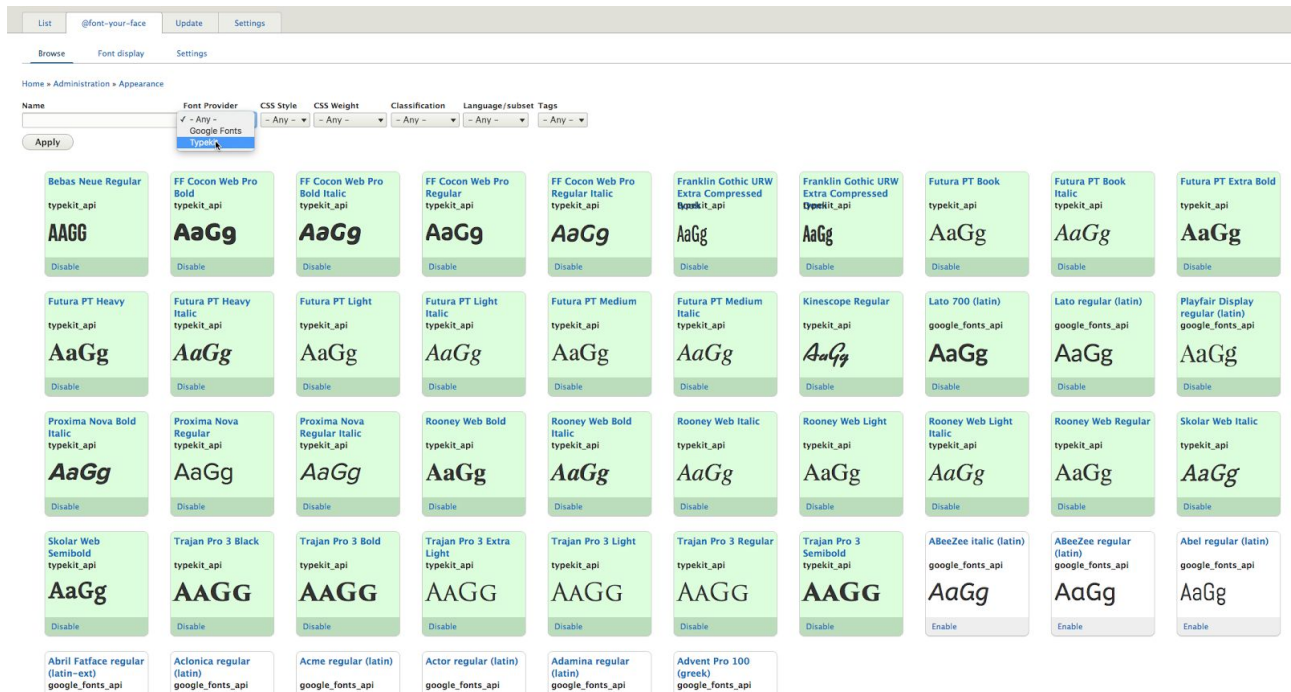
List | @font-your-face | Update | Settings

Browse | Font display | Settings

Home » Administration » Appearance

Name | Font Provider | CSS Style | CSS Weight | Classification | Language/subset | Tags

✓ - Any -
Google Fonts
Typekit

- Any - | - Any - | - Any - | - Any - | - Any -

Apply

Bebas Neue Regular
typekit_api
AAGG
Disable

FF Cocon Web Pro Bold
typekit_api
AaGg
Disable

FF Cocon Web Pro Bold Italic
typekit_api
AaGg
Disable

FF Cocon Web Pro Regular
typekit_api
AaGg
Disable

FF Cocon Web Pro Regular Italic
typekit_api
AaGg
Disable

Franklin Gothic URW Extra Compressed Book
typekit_api
AaGg
Disable

Franklin Gothic URW Extra Compressed Demi
typekit_api
AaGg
Disable

Futura PT Book
typekit_api
AaGg
Disable

Futura PT Book Italic
typekit_api
AaGg
Disable

Futura PT Extra Bold
typekit_api
AaGg
Disable

Futura PT Heavy
typekit_api
AaGg
Disable

Futura PT Heavy Italic
typekit_api
AaGg
Disable

Futura PT Light
typekit_api
AaGg
Disable

Futura PT Light Italic
typekit_api
AaGg
Disable

Futura PT Medium
typekit_api
AaGg
Disable

Futura PT Medium Italic
typekit_api
AaGg
Disable

Kinescope Regular
typekit_api
AaGg
Disable

Lato 700 (latin)
google_fonts_api
AaGg
Disable

Lato regular (latin)
google_fonts_api
AaGg
Disable

Playfair Display regular (latin)
google_fonts_api
AaGg
Disable

Proxima Nova Bold Italic
typekit_api
AaGg
Disable

Proxima Nova Regular
typekit_api
AaGg
Disable

Proxima Nova Regular Italic
typekit_api
AaGg
Disable

Rooney Web Bold
typekit_api
AaGg
Disable

Rooney Web Bold Italic
typekit_api
AaGg
Disable

Rooney Web Italic
typekit_api
AaGg
Disable

Rooney Web Light
typekit_api
AaGg
Disable

Rooney Web Light Italic
typekit_api
AaGg
Disable

Rooney Web Regular
typekit_api
AaGg
Disable

Skolar Web Italic
typekit_api
AaGg
Disable

Skolar Web Semibold
typekit_api
AaGg
Disable

Trajan Pro 3 Black
typekit_api
AAGG
Disable

Trajan Pro 3 Bold
typekit_api
AAGG
Disable

Trajan Pro 3 Extra Light
typekit_api
AAGG
Disable

Trajan Pro 3 Light
typekit_api
AAGG
Disable

Trajan Pro 3 Regular
typekit_api
AAGG
Disable

Trajan Pro 3 Semibold
typekit_api
AAGG
Disable

ABeeZee italic (latin)
google_fonts_api
AaGg
Enable

ABeeZee regular (latin)
google_fonts_api
AaGg
Enable

Abel regular (latin)
google_fonts_api
AaGg
Enable

Abril Fatface regular (latin-ext)
google_fonts_api

Aclonica regular (latin)
google_fonts_api

Acme regular (latin)
google_fonts_api

Actor regular (latin)
google_fonts_api

Adamina regular (latin)
google_fonts_api

Advent Pro 100 (greek)
google_fonts_api